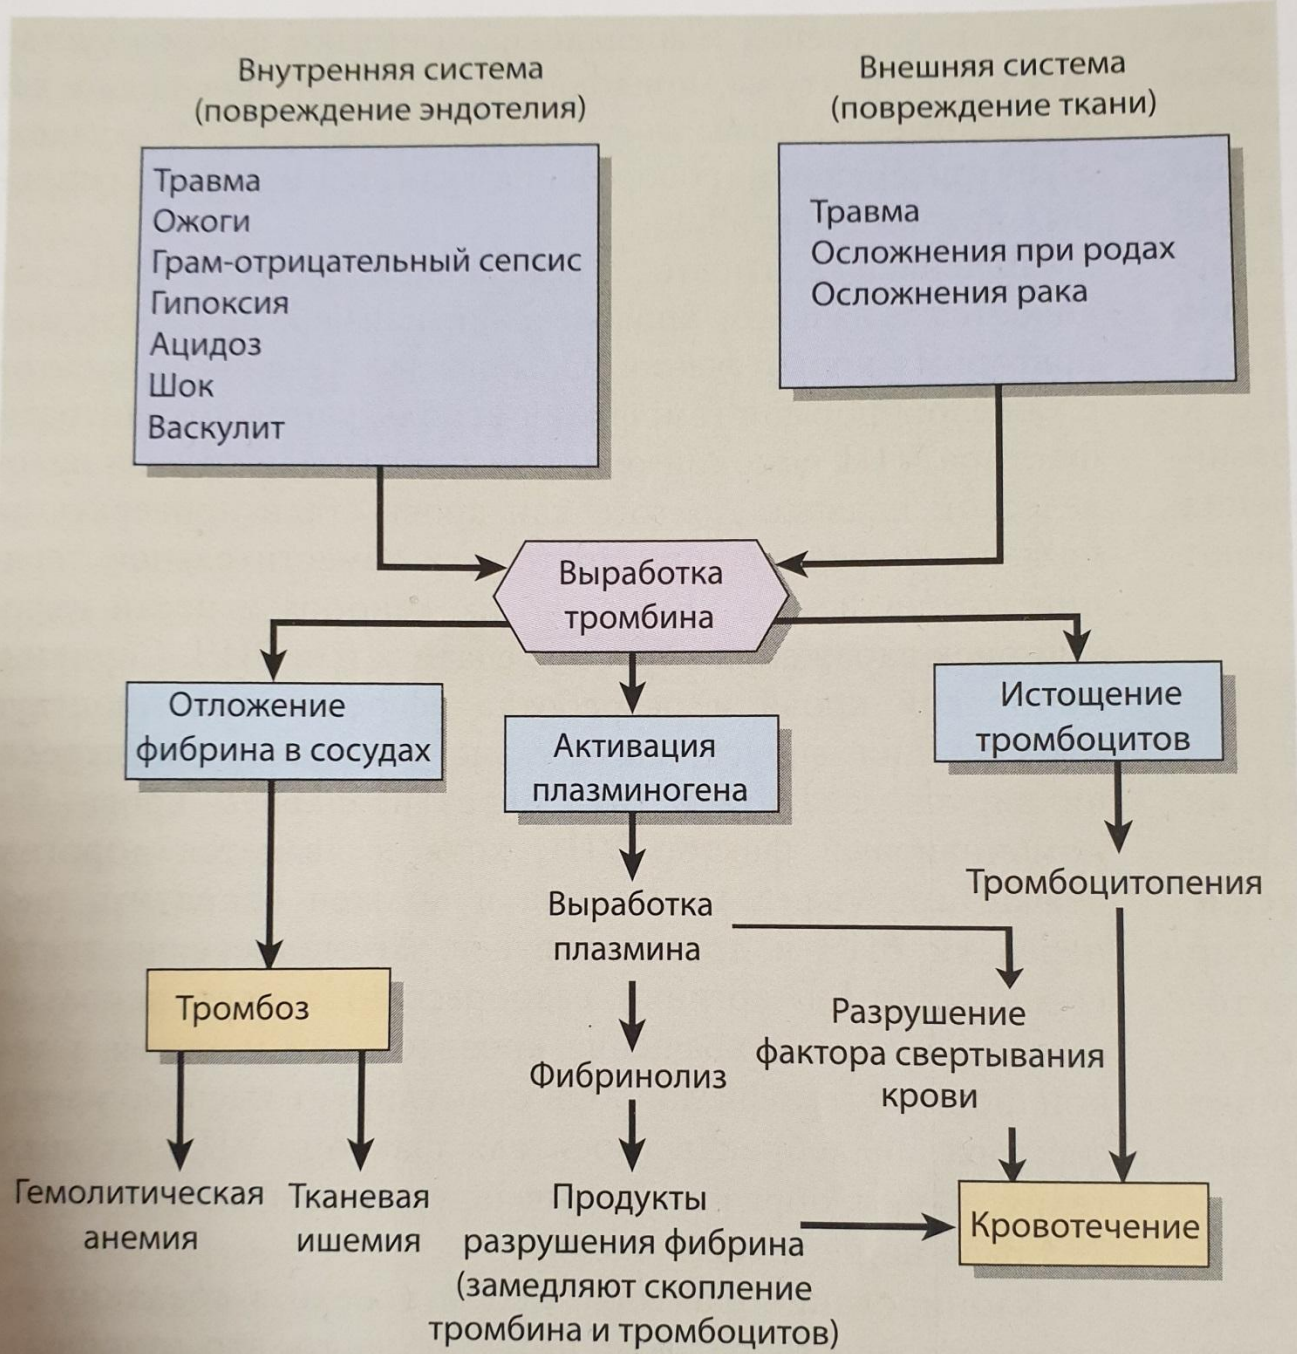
Внутренняя система
(повреждение эндотелия)

Травма
Ожоги
Грам-отрицательный сепсис
Гипоксия
Ацидоз
Шок
Васкулит

Внешняя система
(повреждение ткани)

Травма
Осложнения при родах
Осложнения рака

Выработка тромбина

Отложение фибрина в сосудах

Активация плазминогена

Истощение тромбоцитов

Тромбоцитопения

Выработка плазмина

Разрушение фактора свертывания крови

Тромбоз

Фибринолиз

Гемолитическая анемия

Тканевая ишемия

Продукты разрушения фибрина (замедляют скопление тромбина и тромбоцитов)

Кровотечение